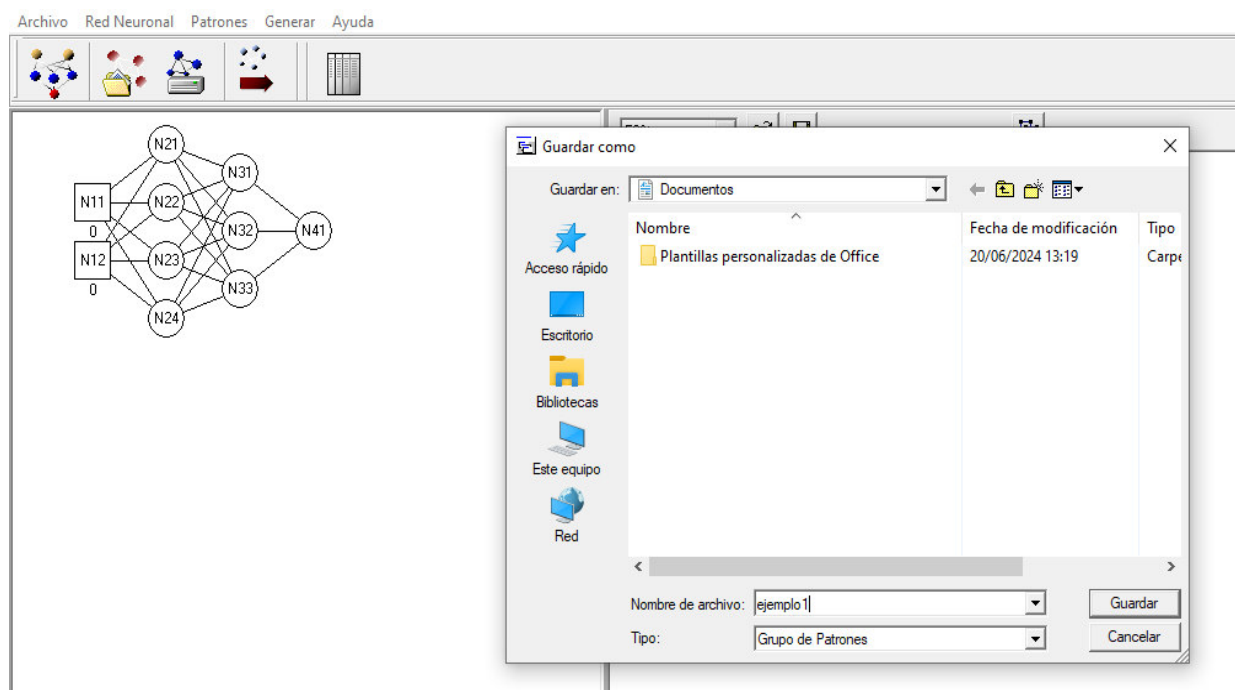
Archivo Red Neuronal Patrones Generar Ayuda

N21
N31
N11
N22
0
N32
N41
N12
N23
0
N33
N24

Guardar como

Guardar en: Documentos

Acceso rápido
Escritorio
Bibliotecas
Este equipo
Red

| Nombre | Fecha de modificación | Tipo |
|---|---|---|
| Plantillas personalizadas de Office | 20/06/2024 13:19 | Carpe |

Nombre de archivo: ejemplo1
Tipo: Grupo de Patrones

Guardar
Cancelar